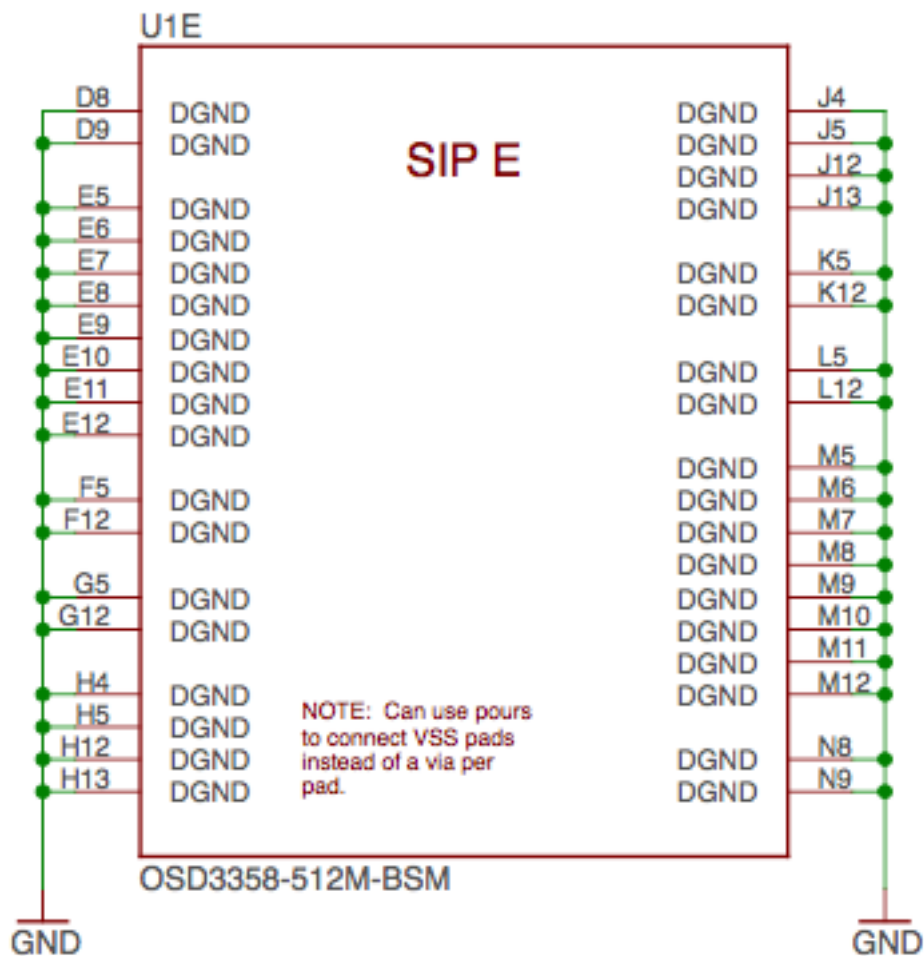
U1E

SIP E

D8 DGND
D9 DGND
E5 DGND
E6 DGND
E7 DGND
E8 DGND
E9 DGND
E10 DGND
E11 DGND
E12 DGND
F5 DGND
F12 DGND
G5 DGND
G12 DGND
H4 DGND
H5 DGND
H12 DGND
H13 DGND

DGND J4
DGND J5
DGND J12
DGND J13
DGND K5
DGND K12
DGND L5
DGND L12
DGND M5
DGND M6
DGND M7
DGND M8
DGND M9
DGND M10
DGND M11
DGND M12
DGND N8
DGND N9

NOTE: Can use pours to connect VSS pads instead of a via per pad.

OSD3358-512M-BSM

GND

GND